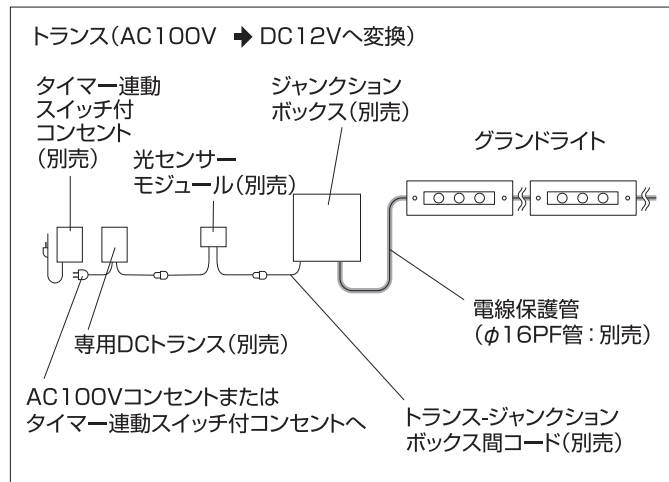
トランス(AC100V ➔ DC12Vへ変換)

タイマー連動スイッチ付コンセント(別売)

光センサーモジュール(別売)

ジャンクションボックス(別売)

グランドライト

電線保護管($\phi$16PF管：別売)

専用DCトランス(別売)

AC100Vコンセントまたはタイマー連動スイッチ付コンセントへ

トランス-ジャンクションボックス間コード(別売)